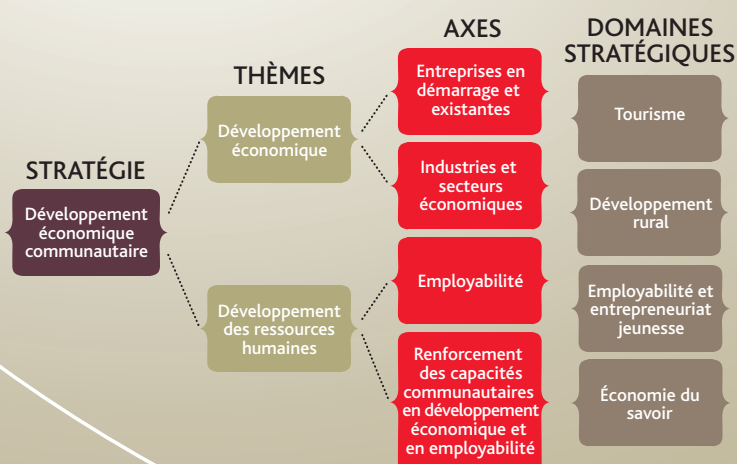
STRATÉGIE

Développement économique communautaire

THÈMES

Développement économique

Développement des ressources humaines

AXES

Entreprises en démarrage et existantes

Industries et secteurs économiques

Employabilité

Renforcement des capacités communautaires en développement économique et en employabilité

DOMAINES STRATÉGIQUES

Tourisme

Développement rural

Employabilité et entrepreneuriat jeunesse

Économie du savoir